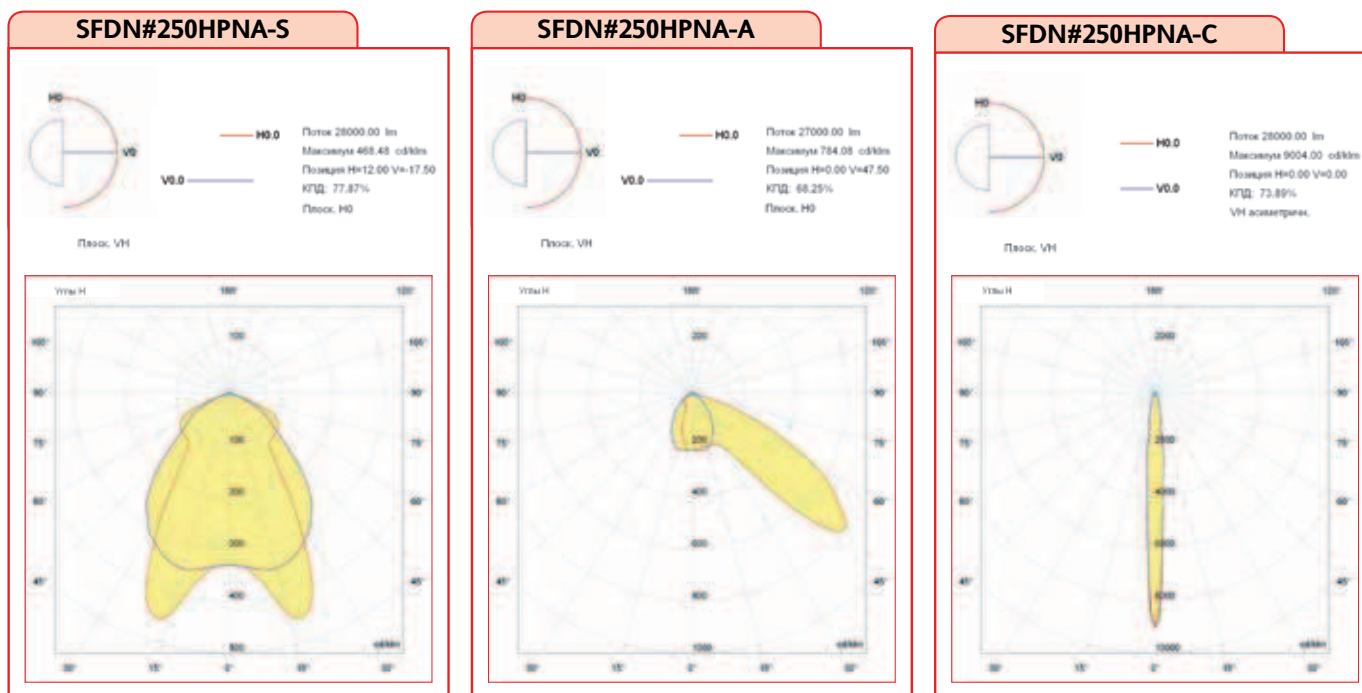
SFDN#250HPNA-S

H0
V0
H0.0
V0.0
Поток 28000.00 lm
Максимум 468.48 cd/klm
Позиция H=12.00 V=-17.50
КПД: 77.87%
Плоск. H0

Плоск. VH

Углы H
180°
120°
105°
90°
75°
60°
45°
30°
15°
0°
15°
30°
100
100
200
300
400
500
cd/klm

SFDN#250HPNA-A

H0
V0
H0.0
V0.0
Поток 27000.00 lm
Максимум 784.08 cd/klm
Позиция H=0.00 V=47.50
КПД: 68.25%
Плоск. H0

Плоск. VH

Углы H
180°
120°
105°
90°
75°
60°
45°
30°
15°
0°
15°
30°
200
200
400
600
800
1000
cd/klm

SFDN#250HPNA-C

H0
V0
H0.0
V0.0
Поток 28000.00 lm
Максимум 9004.00 cd/klm
Позиция H=0.00 V=0.00
КПД: 73.89%
VH асимметрич.

Плоск. VH

Углы H
180°
120°
105°
90°
75°
60°
45°
30°
15°
0°
15°
30°
2000
2000
4000
6000
8000
10000
cd/klm